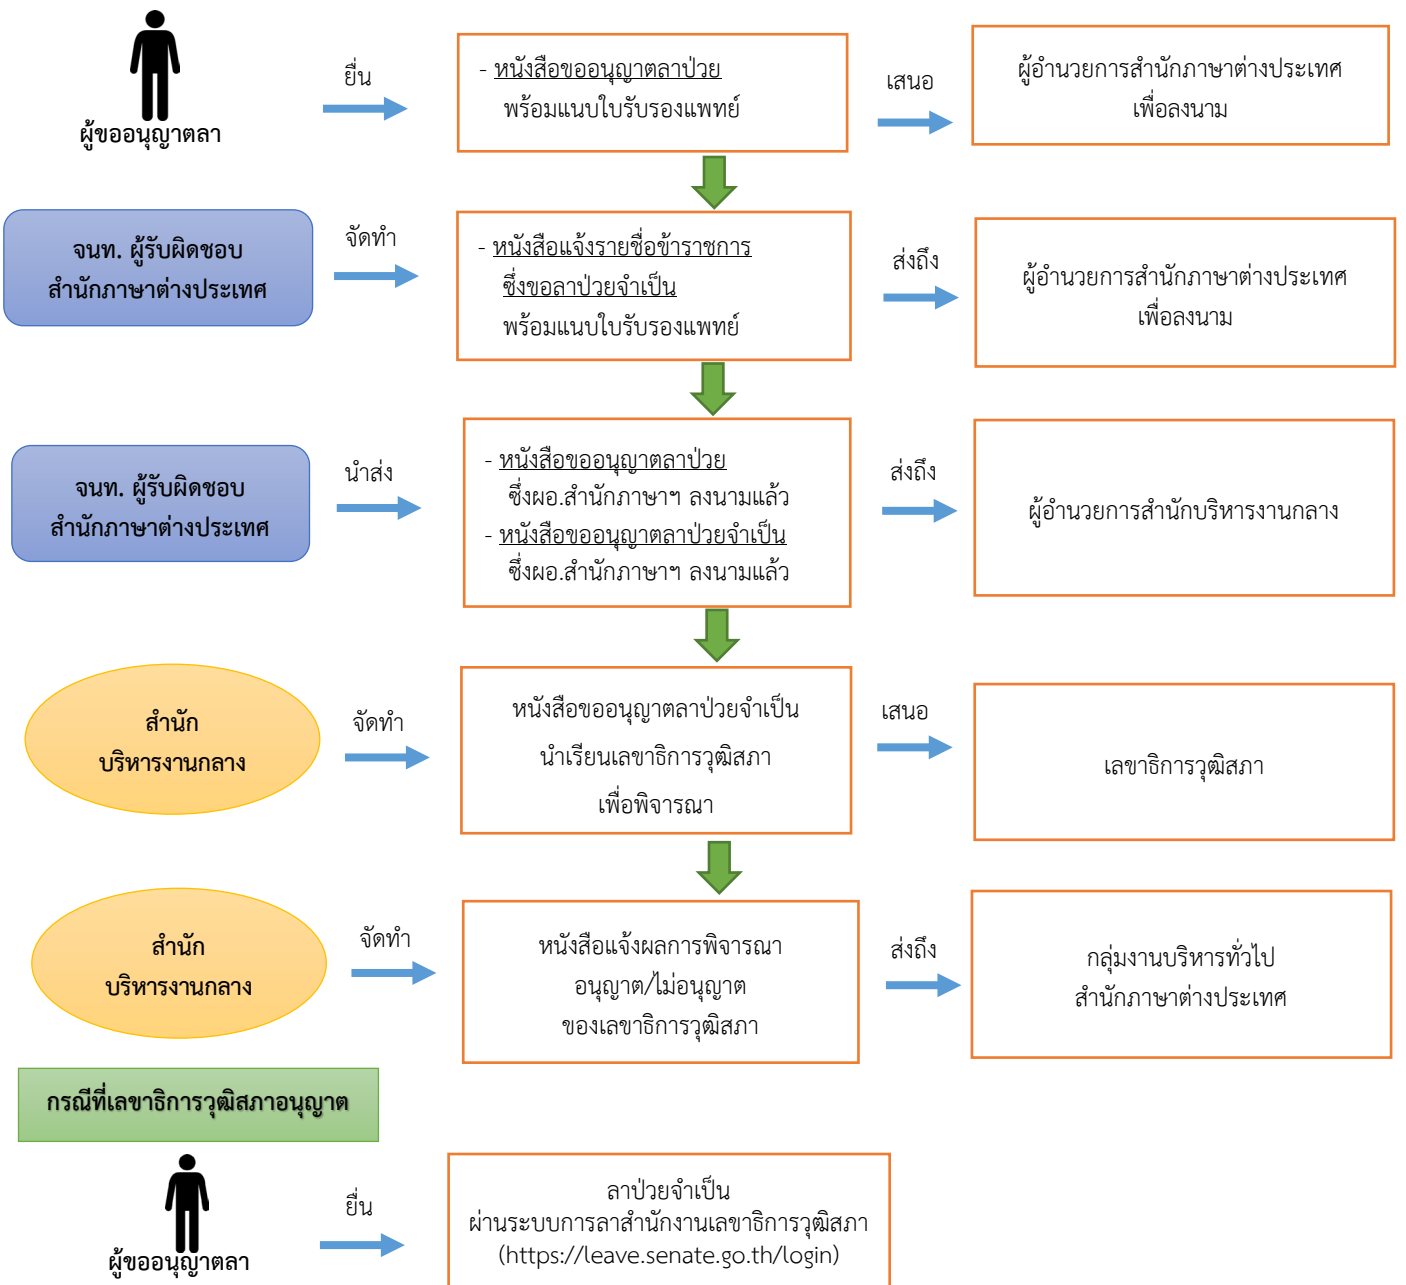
ผู้ขออนุญาตลา

ยื่น

- หนังสือขออนุญาตลาป่วย
พร้อมแนบใบรับรองแพทย์

เสนอ

ผู้อำนวยการสำนักภาษาต่างประเทศ
เพื่อลงนาม

จนท. ผู้รับผิดชอบ
สำนักภาษาต่างประเทศ

จัดทำ

- หนังสือแจ้งรายชื่อข้าราชการ
ซึ่งขอลาป่วยจำเป็น
พร้อมแนบใบรับรองแพทย์

ส่งถึง

ผู้อำนวยการสำนักภาษาต่างประเทศ
เพื่อลงนาม

จนท. ผู้รับผิดชอบ
สำนักภาษาต่างประเทศ

นำส่ง

- หนังสือขออนุญาตลาป่วย
ซึ่งผอ.สำนักภาษาฯ ลงนามแล้ว
- หนังสือขออนุญาตลาป่วยจำเป็น
ซึ่งผอ.สำนักภาษาฯ ลงนามแล้ว

ส่งถึง

ผู้อำนวยการสำนักบริหารงานกลาง

สำนัก
บริหารงานกลาง

จัดทำ

หนังสือขออนุญาตลาป่วยจำเป็น
นำเรียนเลขาธิการวุฒิสภา
เพื่อพิจารณา

เสนอ

เลขาธิการวุฒิสภา

สำนัก
บริหารงานกลาง

จัดทำ

หนังสือแจ้งผลการพิจารณา
อนุญาต/ไม่อนุญาต
ของเลขาธิการวุฒิสภา

ส่งถึง

กลุ่มงานบริหารทั่วไป
สำนักภาษาต่างประเทศ

กรณีที่เลขาธิการวุฒิสภาอนุญาต

ผู้ขออนุญาตลา

ยื่น

ลาป่วยจำเป็น
ผ่านระบบการลาสำนักงานเลขาธิการวุฒิสภา
(https://leave.senate.go.th/login)